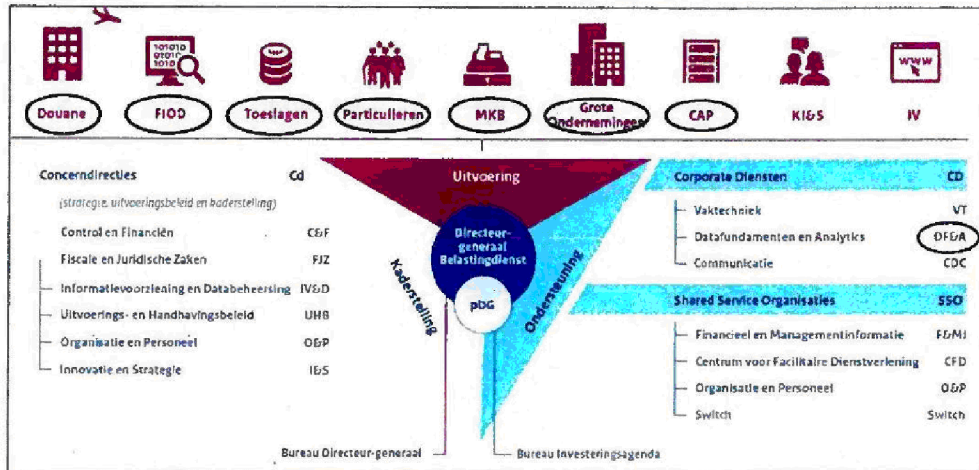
Douane
FIOD
Toeslagen
Particulieren
MKB
Grote Ondernemingen
CAP
KI&S
IV

Concerndirecties Cd
(strategie, uitvoeringsbeleid en kaderstelling)
Control en Financiën C&F
Fiscale en Juridische Zaken FJZ
Informatievoorziening en Databeheersing IV&D
Uitvoerings- en Handhavingsbeleid UHB
Organisatie en Personeel O&P
Innovatie en Strategie I&S

Uitvoering
Directeur-generaal Belastingdienst
pDG
Kaderstelling
Ondersteuning

Corporate Diensten CD
Vaktechniek VT
Datafundamenten en Analytics DF&A
Communicatie CDC

Shared Service Organisaties SSO
Financieel en Managementinformatie F&MI
Centrum voor Facilitaire Dienstverlening CFD
Organisatie en Personeel O&P
Switch Switch

Bureau Directeur-generaal
Bureau Investeringsagenda